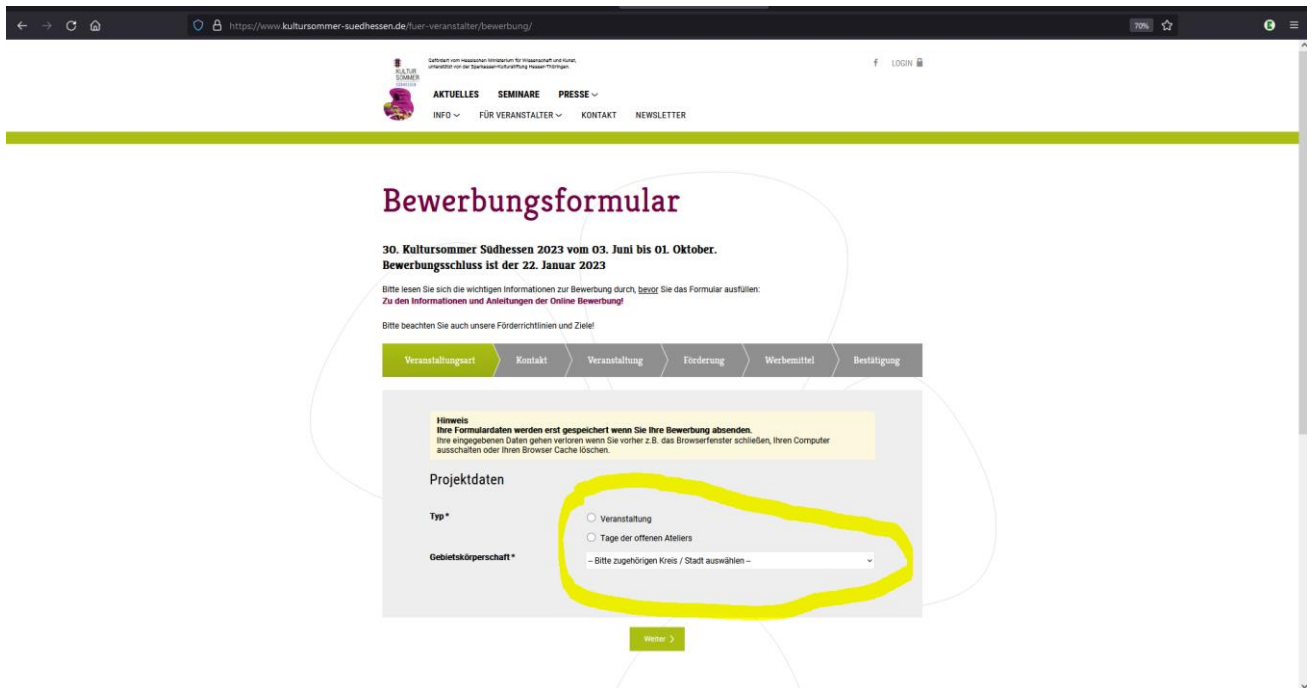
https://www.kultursommer-suedhessen.de/fuer-veranstalter/bewerbung/

70%

KULTUR SOMMER

Gefördert vom Hessischen Ministerium für Wissenschaft und Kunst, unterstützt von der Sparkassen-Kulturstiftung Hessen-Thüringen.

LOGIN

AKTUELLES SEMINARE PRESSE

INFO FÜR VERANSTALTER KONTAKT NEWSLETTER

Bewerbungsformular

30. Kultursommer Südhessen 2023 vom 03. Juni bis 01. Oktober.
Bewerbungsschluss ist der 22. Januar 2023

Bitte lesen Sie sich die wichtigen Informationen zur Bewerbung durch, bevor Sie das Formular ausfüllen:
Zu den Informationen und Anleitungen der Online Bewerbung!

Bitte beachten Sie auch unsere Förderrichtlinien und Ziele!

Veranstaltungsart | Kontakt | Veranstaltung | Förderung | Werbemittel | Bestätigung

Hinweis
Ihre Formulardaten werden erst gespeichert wenn Sie Ihre Bewerbung absenden.
Ihre eingegebenen Daten gehen verloren wenn Sie vorher z.B. das Browserfenster schließen, Ihren Computer ausschalten oder Ihren Browser Cache löschen.

Projektdaten

Typ*
Veranstaltung
Tage der offenen Ateliers

Gebietskörperschaft*
-- Bitte zugehörigen Kreis / Stadt auswählen --

Weiter